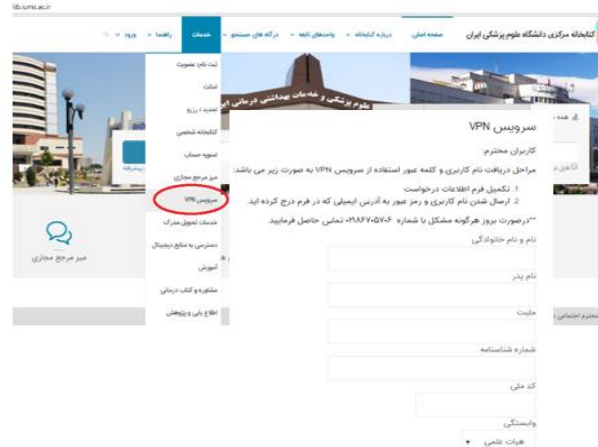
lib.iums.ac.ir

کتابخانه مرکزی دانشگاه علوم پزشکی ایران

صفحه اصلی
درباره کتابخانه
واحدهای تابعه
درگاه های جستجو
خدمات
راهنما
ورود

ثبت نام/ عضویت
امانت
تمدید / رزرو
کتابخانه شخصی
تسویه حساب
میز مرجع مجازی
سرویس VPN
خدمات تحویل مدرک
دسترسی به منابع دیجیتال
آموزش
مشاوره و کتاب درمانی
اطلاع یابی و پژوهش

علوم پزشکی و خدمات بهداشتی درمانی ای

میز مرجع مجازی

سرویس VPN

کاربران محترم:

مراحل دریافت نام کاربری و کلمه عبور استفاده از سرویس VPN به صورت زیر می باشد:

1. تکمیل فرم اطلاعات درخواست
2. ارسال شدن نام کاربری و رمز عبور به آدرس ایمیلی که در فرم درج کرده اید.

**درصورت بروز هرگونه مشکل با شماره ۰۲۱۸۶۷۰۵۷۰۶ تماس حاصل فرمایید.

نام و نام خانوادگی

نام پدر

ملیت

شماره شناسنامه

کد ملی

وابستگی

هیات علمی